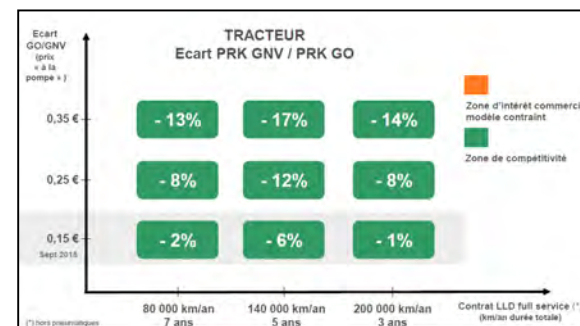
Ecart GO/GNV (prix « à la pompe »)

TRACTEUR
Ecart PRK GNV / PRK GO

Zone d'intérêt commerci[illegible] modèle contraint

Zone de compétitivité

| | 80 000 km/an 7 ans | 140 000 km/an 5 ans | 200 000 km/an 3 ans |
|---|---|---|---|
| 0,35 € | - 13% | - 17% | - 14% |
| 0,25 € | - 8% | - 12% | - 8% |
| 0,15 € Sept 2016 | - 2% | - 6% | - 1% |

Contrat LLD full service (*) (km/an durée totale)

(*) hors pneumatiques